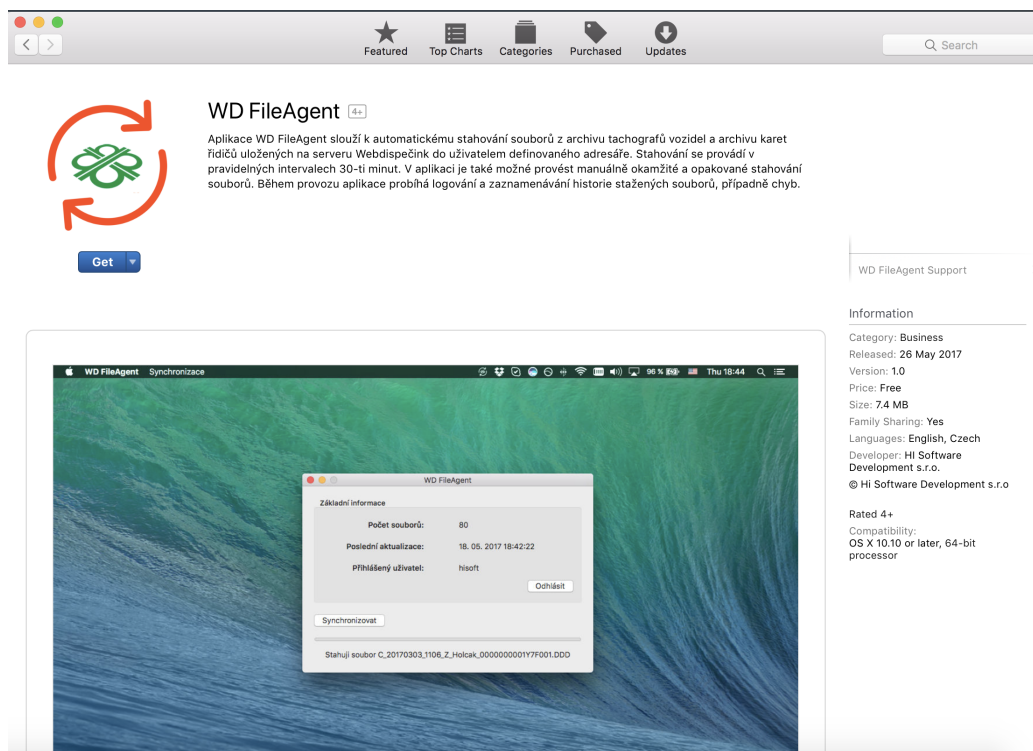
Featured Top Charts Categories Purchased Updates

Search

WD FileAgent 4+

Aplikace WD FileAgent slouží k automatickému stahování souborů z archivu tachografů vozidel a archivu karet řidičů uložených na serveru Webdispečink do uživatelem definovaného adresáře. Stahování se provádí v pravidelných intervalech 30-ti minut. V aplikaci je také možné provést manuálně okamžité a opakované stahování souborů. Během provozu aplikace probíhá logování a zaznamenávání historie stažených souborů, případně chyb.

Get

WD FileAgent Support

Information

Category: Business
Released: 26 May 2017
Version: 1.0
Price: Free
Size: 7.4 MB
Family Sharing: Yes
Languages: English, Czech
Developer: HI Software Development s.r.o.
© Hi Software Development s.r.o

Rated 4+

Compatibility:
OS X 10.10 or later, 64-bit processor

WD FileAgent Synchronizace

96 % Thu 18:44

WD FileAgent

Základní informace

Počet souborů: 80

Poslední aktualizace: 18. 05. 2017 18:42:22

Přihlášený uživatel: hisoft

Odhlásit

Synchronizovat

Stahuji soubor C_20170303_1106_Z_Holcak_0000000001Y7F001.DDD